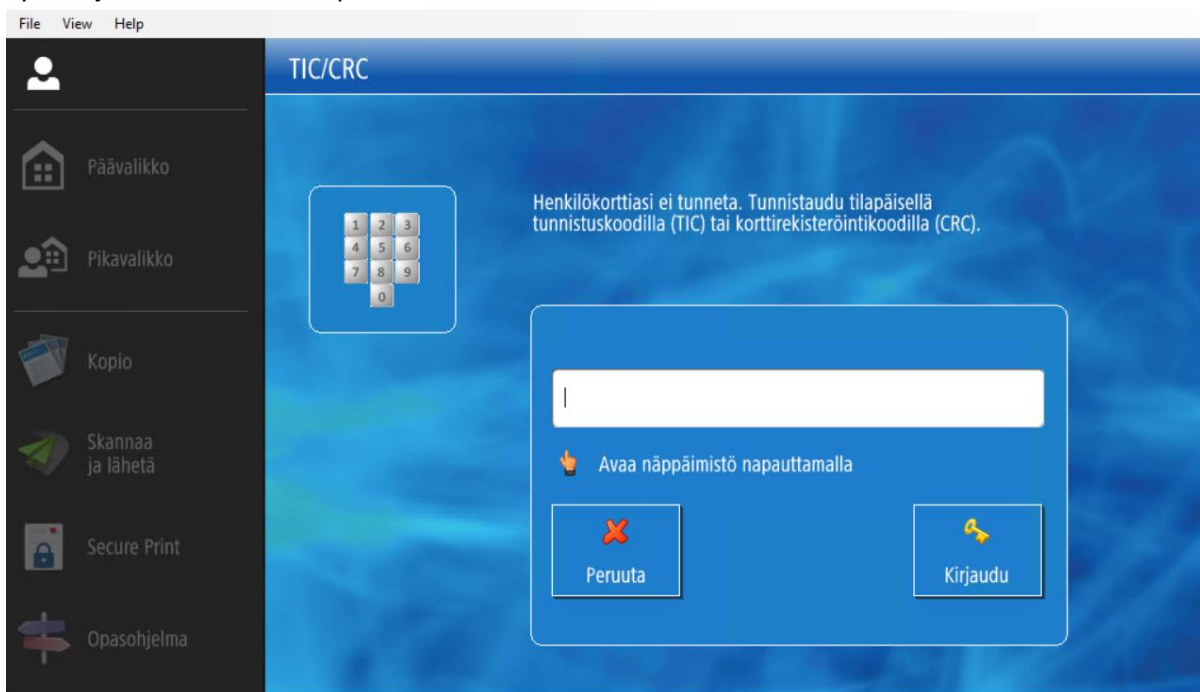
File View Help

TIC/CRC

Päävalikko

Pikavalikko

Kopio

Skannaa ja lähetä

Secure Print

Opasohjelma

1 2 3
4 5 6
7 8 9
0

Henkilökorttiasi ei tunneta. Tunnistaudu tilapäisellä tunnistuskoodilla (TIC) tai korttirekisteröintikoodilla (CRC).

Avaa näppäimistö napauttamalla

Peruuta

Kirjaudu